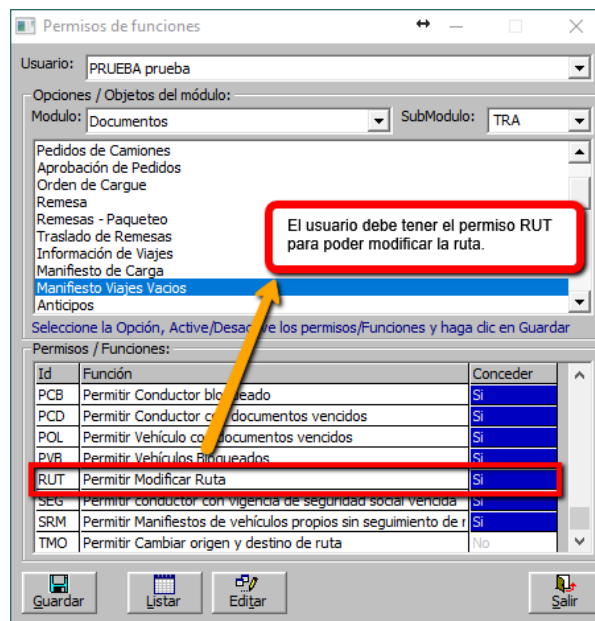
Permisos de funciones

Usuario: PRUEBA prueba

Opciones / Objetos del módulo:

Modulo: Documentos

SubModulo: TRA

Pedidos de Camiones
Aprobación de Pedidos
Orden de Cargue
Remesa
Remesas - Paqueteo
Traslado de Remesas
Información de Viajes
Manifiesto de Carga
Manifiesto Viajes Vacios
Anticipos

El usuario debe tener el permiso RUT para poder modificar la ruta.

Seleccione la Opción, Active/Desac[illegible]e los permisos/Funciones y haga clic en Guardar

Permisos / Funciones:

| Id | Función | Conceder |
|---|---|---|
| PCB | Permitir Conductor blo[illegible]eado | Si |
| PCD | Permitir Conductor c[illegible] documentos vencidos | Si |
| POL | Permitir Vehículo co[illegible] documentos vencidos | Si |
| PVB | Permitir Vehículos Bloqueados | Si |
| RUT | Permitir Modificar Ruta | Si |
| SEG | Permitir conductor con vigencia de seguridad social vencida | Si |
| SRM | Permitir Manifiestos de vehículos propios sin seguimiento de r | Si |
| TMO | Permitir Cambiar origen y destino de ruta | No |

Guardar
Listar
Editar
Salir